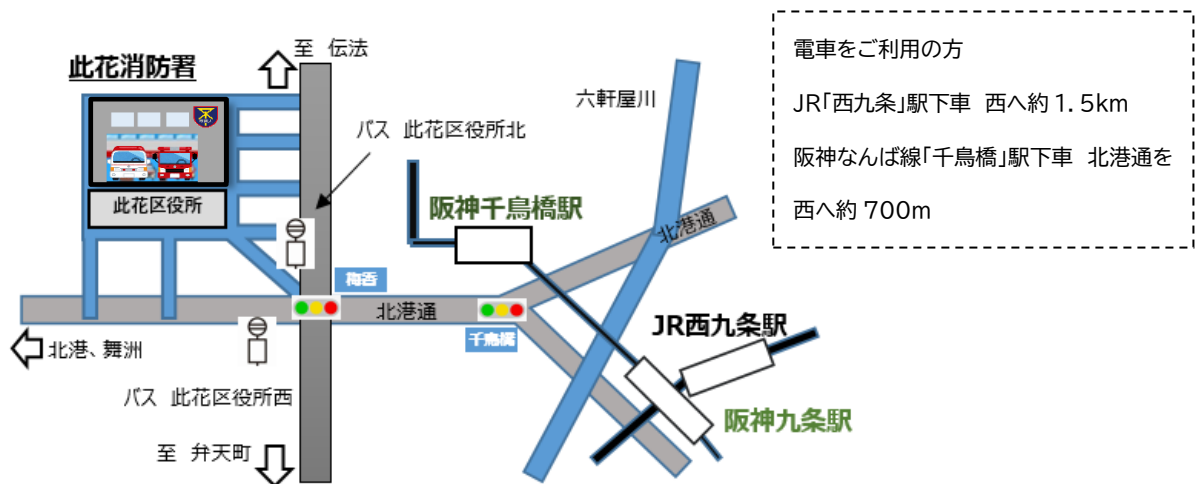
此花消防署

此花区役所

至 伝法

バス 此花区役所北

六軒屋川

阪神千鳥橋駅

北港通

梅香

北港通

千鳥橋

北港、舞洲

バス 此花区役所西

JR西九条駅

阪神九条駅

至 弁天町

電車をご利用の方

JR「西九条」駅下車 西へ約 1.5km

阪神なんば線「千鳥橋」駅下車 北港通を西へ約 700m